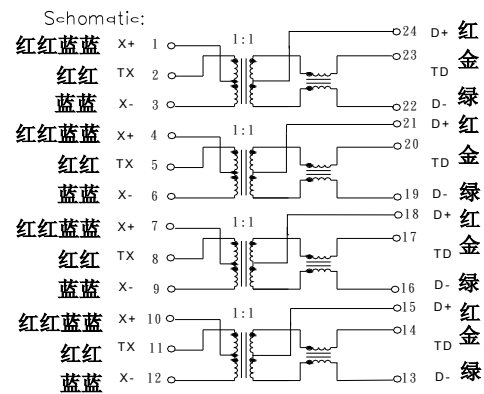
Schomatic:

红红蓝蓝 X+ 1
红红 TX 2
蓝蓝 X- 3
1:1
24 D+ 红
23 TD 金
22 D- 绿

红红蓝蓝 X+ 4
红红 TX 5
蓝蓝 X- 6
1:1
21 D+ 红
20 TD 金
19 D- 绿

红红蓝蓝 X+ 7
红红 TX 8
蓝蓝 X- 9
1:1
18 D+ 红
17 TD 金
16 D- 绿

红红蓝蓝 X+ 10
红红 TX 11
蓝蓝 X- 12
1:1
15 D+ 红
14 TD 金
13 D- 绿